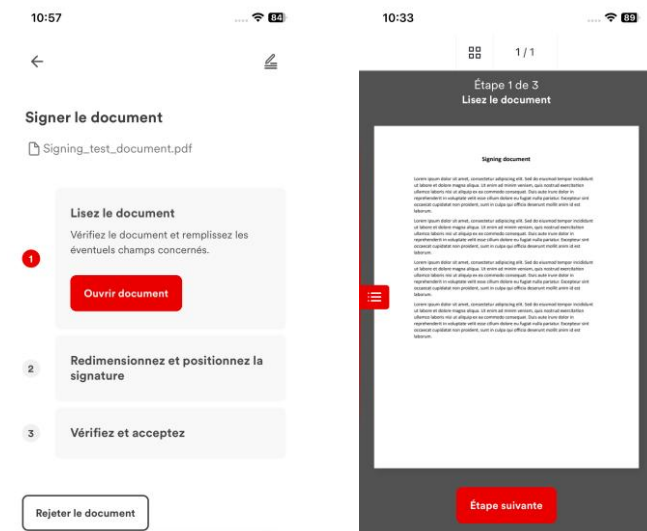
10:57

84

Signer le document

Signing_test_document.pdf

1

Lisez le document

Vérifiez le document et remplissez les éventuels champs concernés.

Ouvrir document

2

Redimensionnez et positionnez la signature

3

Vérifiez et acceptez

Rejeter le document

10:33

89

1 / 1

Étape 1 de 3
Lisez le document

Signing document

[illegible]

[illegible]

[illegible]

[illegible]

Étape suivante